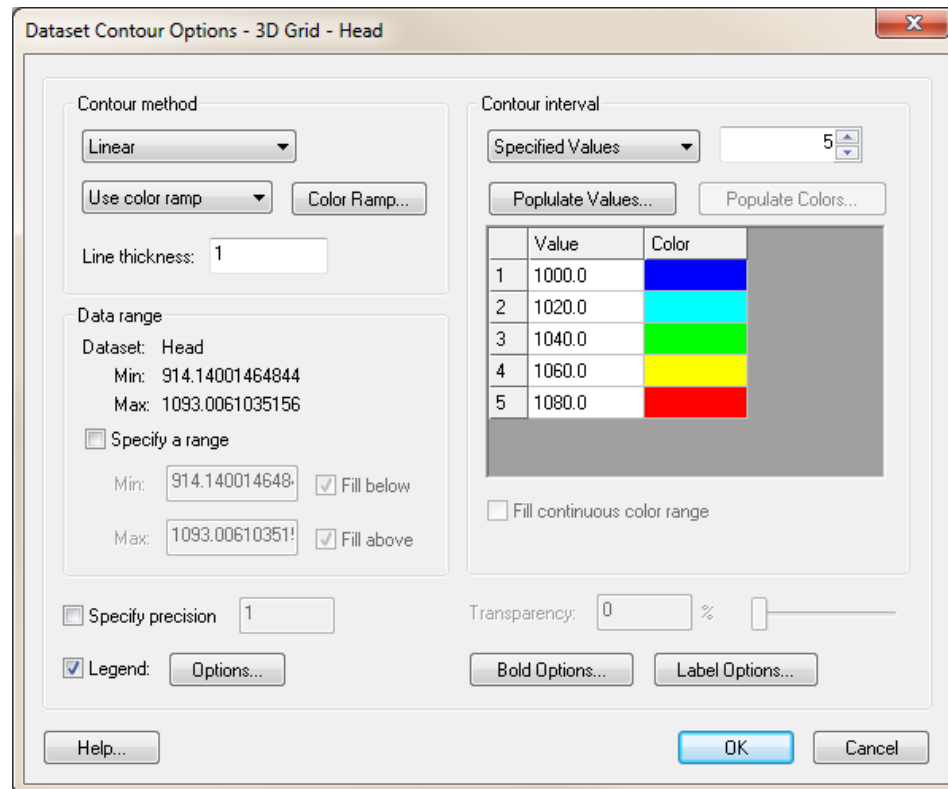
Dataset Contour Options - 3D Grid - Head

Contour method

Linear

Use color ramp

Color Ramp...

Line thickness: 1

Data range

Dataset: Head

Min: 914.14001464844

Max: 1093.0061035156

Specify a range

Min: 914.140014648

Fill below

Max: 1093.00610351

Fill above

Contour interval

Specified Values

5

Poplulate Values...

Populate Colors...

| | Value | Color |
|---|---|---|
| 1 | 1000.0 | |
| 2 | 1020.0 | |
| 3 | 1040.0 | |
| 4 | 1060.0 | |
| 5 | 1080.0 | |

Fill continuous color range

Specify precision 1

Transparency: 0 %

Legend: Options...

Bold Options...

Label Options...

Help...

OK

Cancel